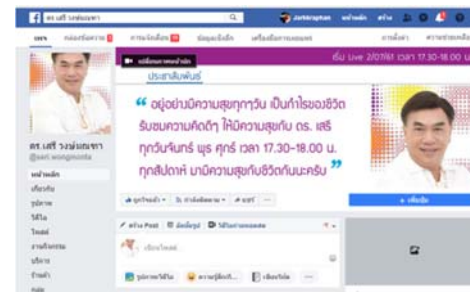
ดร.เสรี วงษ์มณฑา

Jarkkraphan หน้าหลัก สร้าง

เพจ กล่องข้อความ การแจ้งเตือน ข้อมูลเชิงลึก เครื่องมือการเผยแพร่ การตั้งค่า ความช่วยเหลือ

เริ่ม Live 2/07/61 เวลา 17.30-18.00 น.

ประชาสัมพันธ์

" อยู่อย่างมีความสุขทุกวัน เป็นกำไรของชีวิต รับชมความคิดดีๆ ให้มีความสุขกับ ดร. เสรี ทุกวันจันทร์ พุธ ศุกร์ เวลา 17.30-18.00 น. ทุกสัปดาห์ มามีความสุขกับชีวิตกันนะครับ "

ดร.เสรี วงษ์มณฑา
@seri.wongmonta

หน้าหลัก
เกี่ยวกับ
รูปภาพ
วิดีโอ
โพสต์
งานกิจกรรม
บริการ
ร้านค้า
ชุมชน

ถูกใจแล้ว ติดตามแล้ว แชร์

+ เพิ่มปุ่ม

สร้าง Post มีเหตุการณ์ ไลฟ์สด

เขียนโพสต์

รูปภาพ/วิดีโอ ความรู้สึก/กิจกรรม เขียนโน้ต